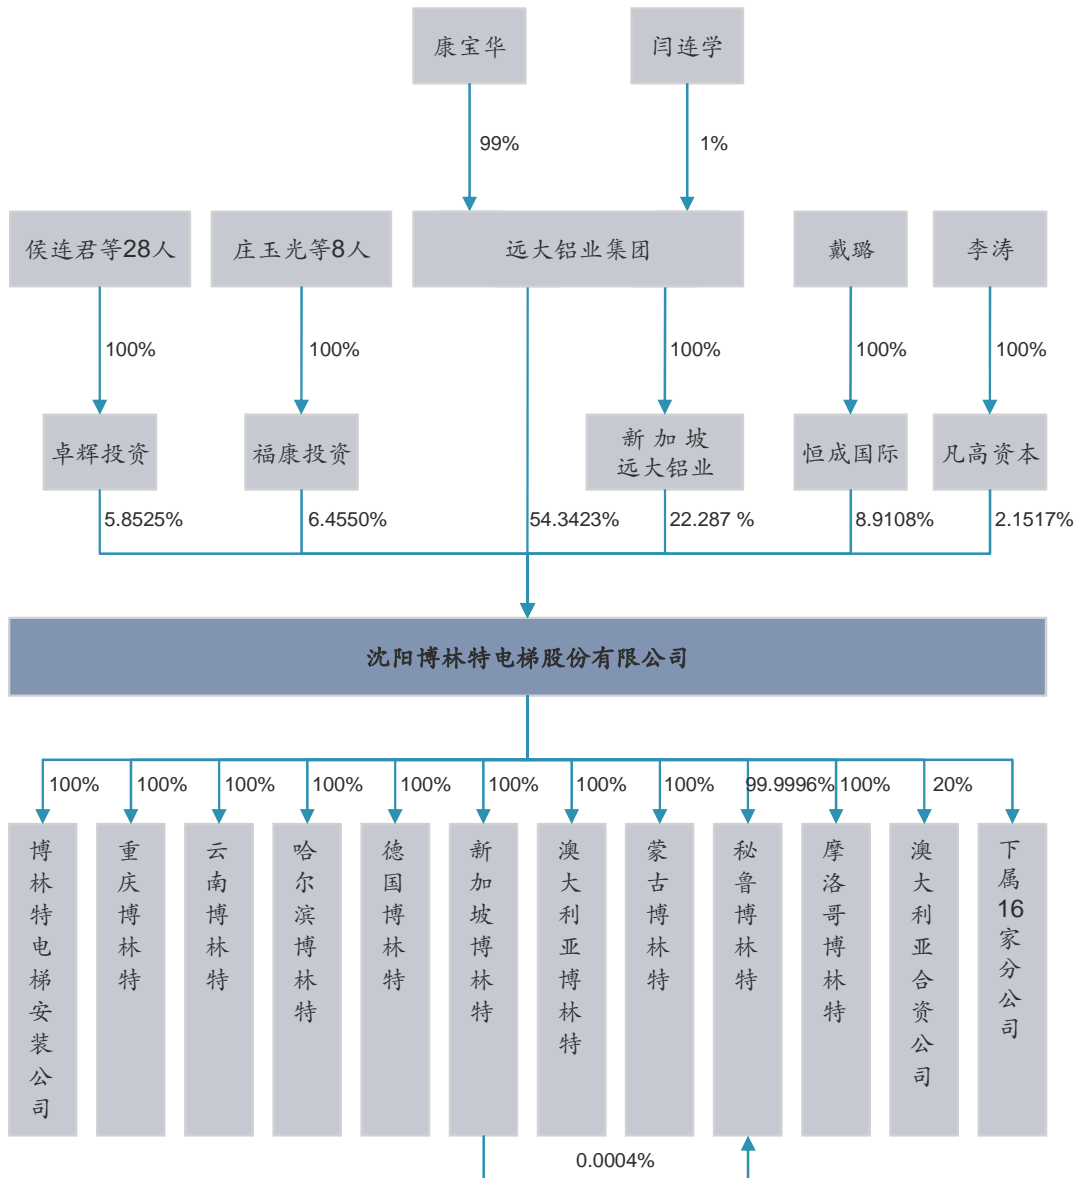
康宝华

闫连学

99%

1%

侯连君等28人

庄玉光等8人

远大铝业集团

戴璐

李涛

100%

100%

100%

100%

100%

卓辉投资

福康投资

新加坡远大铝业

恒成国际

凡高资本

5.8525%

6.4550%

54.3423%

22.287 %

8.9108%

2.1517%

沈阳博林特电梯股份有限公司

100%

100%

100%

100%

100%

100%

100%

100%

99.9996%

100%

20%

博林特电梯安装公司

重庆博林特

云南博林特

哈尔滨博林特

德国博林特

新加坡博林特

澳大利亚博林特

蒙古博林特

秘鲁博林特

摩洛哥博林特

澳大利亚合资公司

下属16家分公司

0.0004%